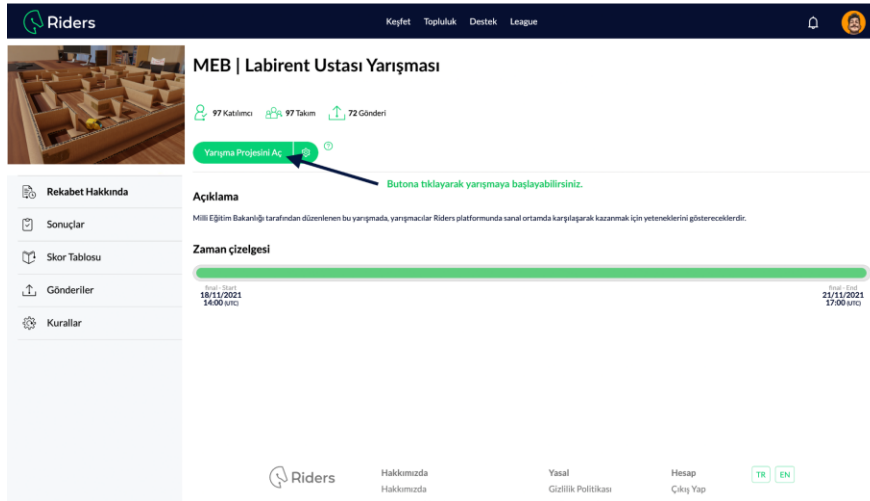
Riders

Keşfet Topluluk Destek League

MEB | Labirent Ustası Yarışması

97 Katılımcı 97 Takım 72 Gönderi

Yarışma Projesini Aç

Butona tıklayarak yarışmaya başlayabilirsiniz.

Rekabet Hakkında

Sonuçlar

Skor Tablosu

Gönderiler

Kurallar

Açıklama

Milli Eğitim Bakanlığı tarafından düzenlenen bu yarışmada, yarışmacılar Riders platformunda sanal ortamda karşılaşarak kazanmak için yeteneklerini göstereceklerdir.

Zaman çizelgesi

final - Start
18/11/2021
14:00 (UTC)

final - End
21/11/2021
17:00 (UTC)

Riders

Hakkımızda
Hakkımızda

Yasal
Gizlilik Politikası

Hesap
Çıkış Yap

TR EN